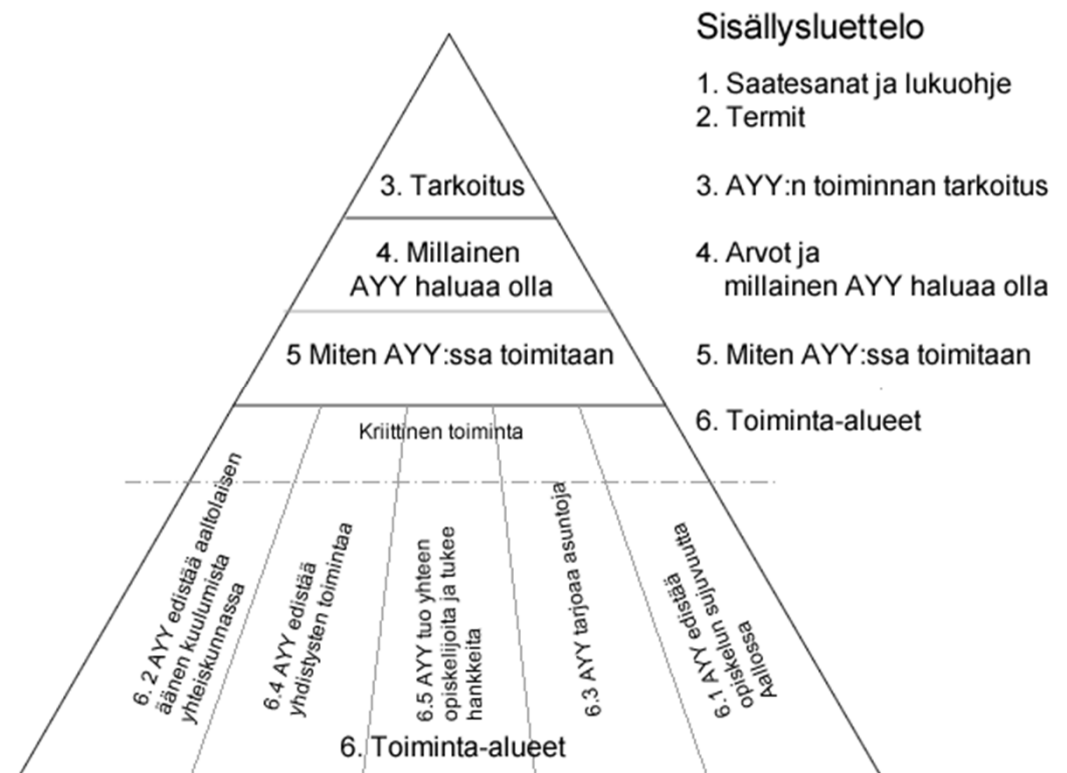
Sisällysluettelo

1. Saatesanat ja lukuohje
2. Termit

3. Tarkoitus

3. AYY:n toiminnan tarkoitus

4. Millainen AYY haluaa olla

4. Arvot ja millainen AYY haluaa olla

5 Miten AYY:ssa toimitaan

5. Miten AYY:ssa toimitaan

6. Toiminta-alueet

Kriittinen toiminta

6. 2 AYY edistää aaltolaisen äänen kuulumista yhteiskunnassa

6.4 AYY edistää yhdistysten toimintaa

6.5 AYY tuo yhteen opiskelijoita ja tukee hankkeita

6.3 AYY tarjoaa asuntoja

6.1 AYY edistää opiskelun sujuvuutta Aallossa

6. Toiminta-alueet